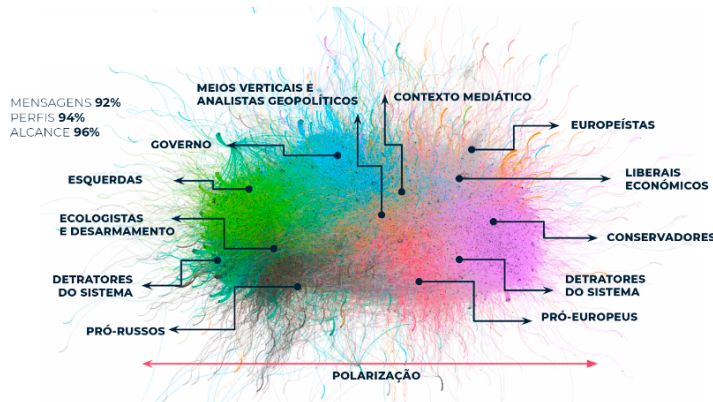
MENSAGENS 92%
PERFIS 94%
ALCANCE 96%

MEIOS VERTICAIS E ANALISTAS GEOPOLÍTICOS

CONTEXTO MEDIÁTICO

GOVERNO

EUROPEÍSTAS

ESQUERDAS

LIBERAIS ECONÓMICOS

ECOLOGISTAS E DESARMAMENTO

CONSERVADORES

DETRATORES DO SISTEMA

DETRATORES DO SISTEMA

PRÓ-RUSSOS

PRÓ-EUROPEUS

POLARIZAÇÃO